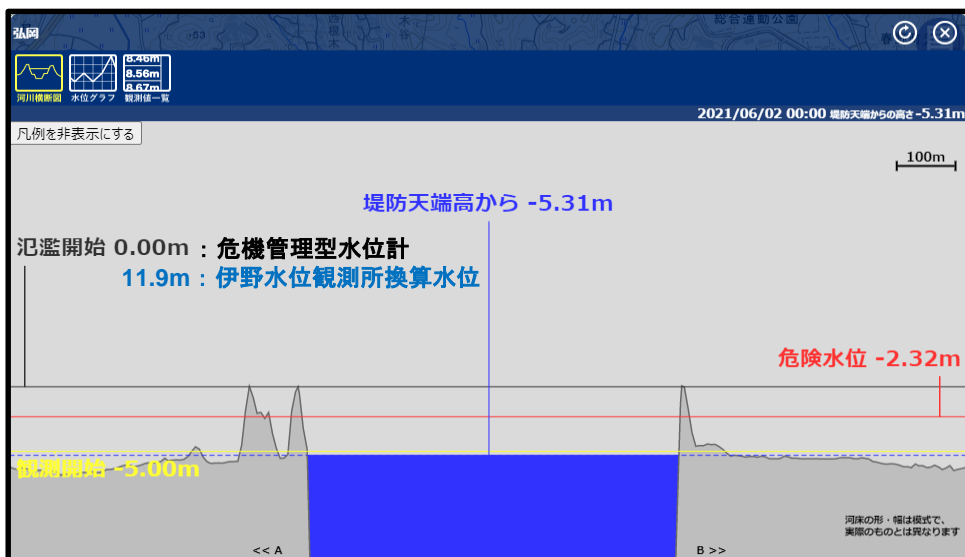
弘岡

河川横断図 水位グラフ 8.46m 8.56m 8.67m 観測値一覧

2021/06/02 00:00 堤防天端からの高さ -5.31m

凡例を非表示にする

100m

堤防天端高から -5.31m

氾濫開始 0.00m：危機管理型水位計
11.9m：伊野水位観測所換算水位

危険水位 -2.32m

観測開始 -5.00m

河床の形・幅は模式で、実際のものとは異なります

<< A

B >>